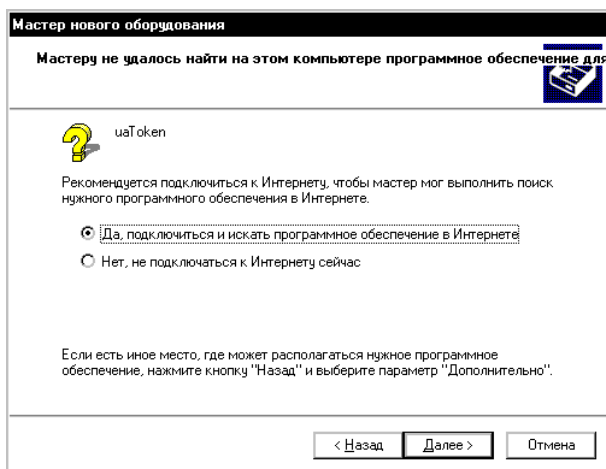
Мастер нового оборудования

Мастеру не удалось найти на этом компьютере программное обеспечение для

uaToken

Рекомендуется подключиться к Интернету, чтобы мастер мог выполнить поиск нужного программного обеспечения в Интернете.

Да, подключиться и искать программное обеспечение в Интернете

Нет, не подключаться к Интернету сейчас

Если есть иное место, где может располагаться нужное программное обеспечение, нажмите кнопку "Назад" и выберите параметр "Дополнительно".

< Назад | Далее > | Отмена